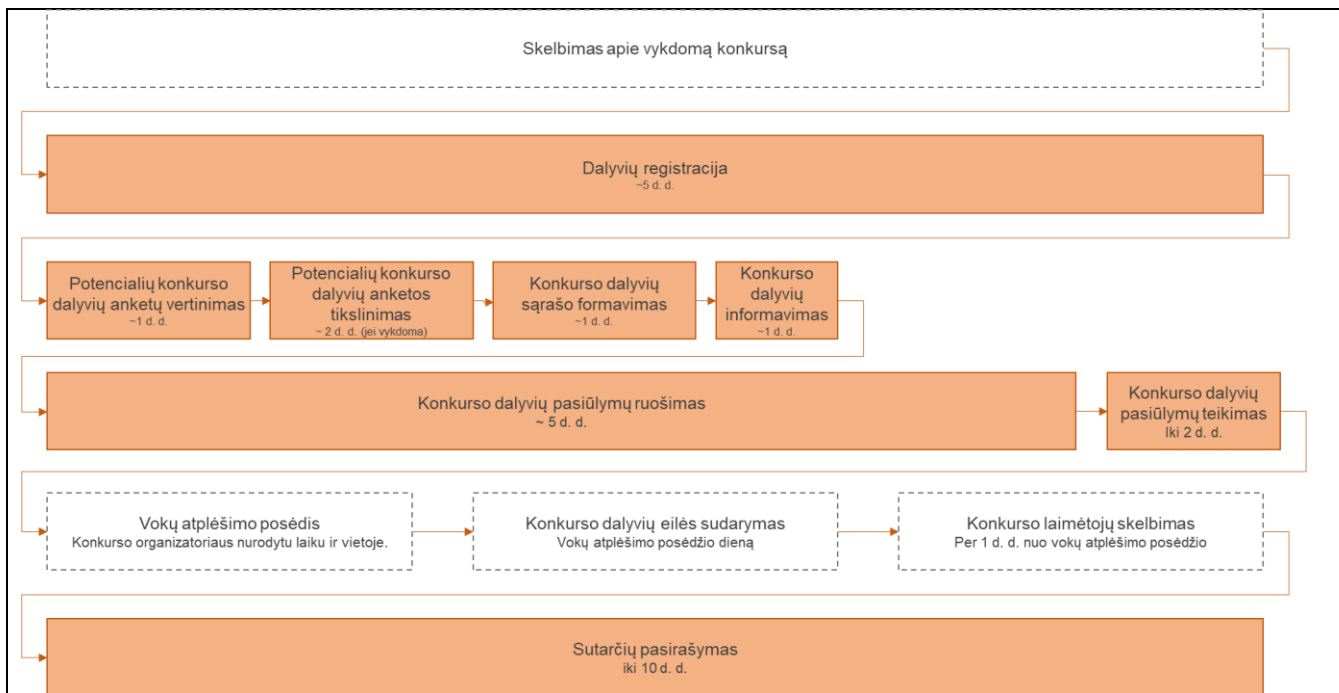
Skelbimas apie vykdomą konkursą

Dalyvių registracija
~5 d. d.

Potencialių konkurso dalyvių anketų vertinimas
~1 d. d.

Potencialių konkurso dalyvių anketos tikslinimas
~ 2 d. d. (jei vykdoma)

Konkurso dalyvių sąrašo formavimas
~1 d. d.

Konkurso dalyvių informavimas
~1 d. d.

Konkurso dalyvių pasiūlymų ruošimas
~ 5 d. d.

Konkurso dalyvių pasiūlymų teikimas
Iki 2 d. d.

Vokų atplėšimo posėdis
Konkurso organizatoriaus nurodytu laiku ir vietoje.

Konkurso dalyvių eilės sudarymas
Vokų atplėšimo posėdžio dieną

Konkurso laimėtojų skelbimas
Per 1 d. d. nuo vokų atplėšimo posėdžio

Sutarčių pasirašymas
iki 10 d. d.